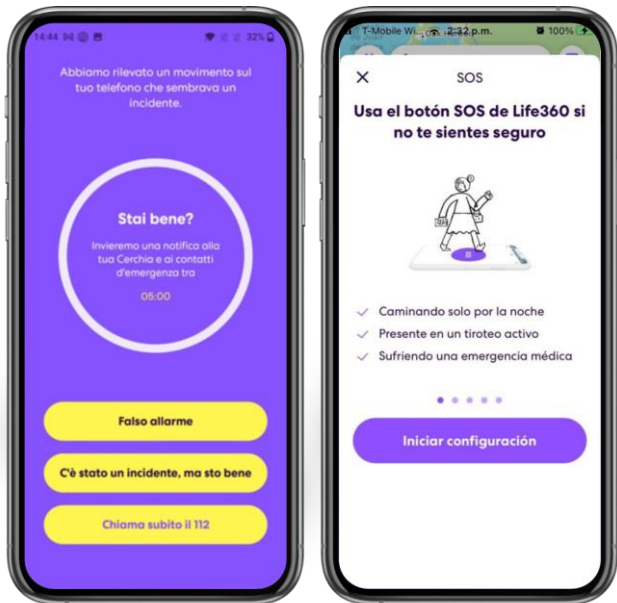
14:44 32%

Abbiamo rilevato un movimento sul tuo telefono che sembrava un incidente.

Stai bene?

Invieremo una notifica alla tua Cerchia e ai contatti d'emergenza tra

05:00

Falso allarme

C'è stato un incidente, ma sto bene

Chiama subito il 112

T-Mobile Wi... 2:32 p.m. 100%

SOS

Usa el botón SOS de Life360 si no te sientes seguro

Caminando solo por la noche

Presente en un tiroteo activo

Sufriendo una emergencia médica

Iniciar configuración